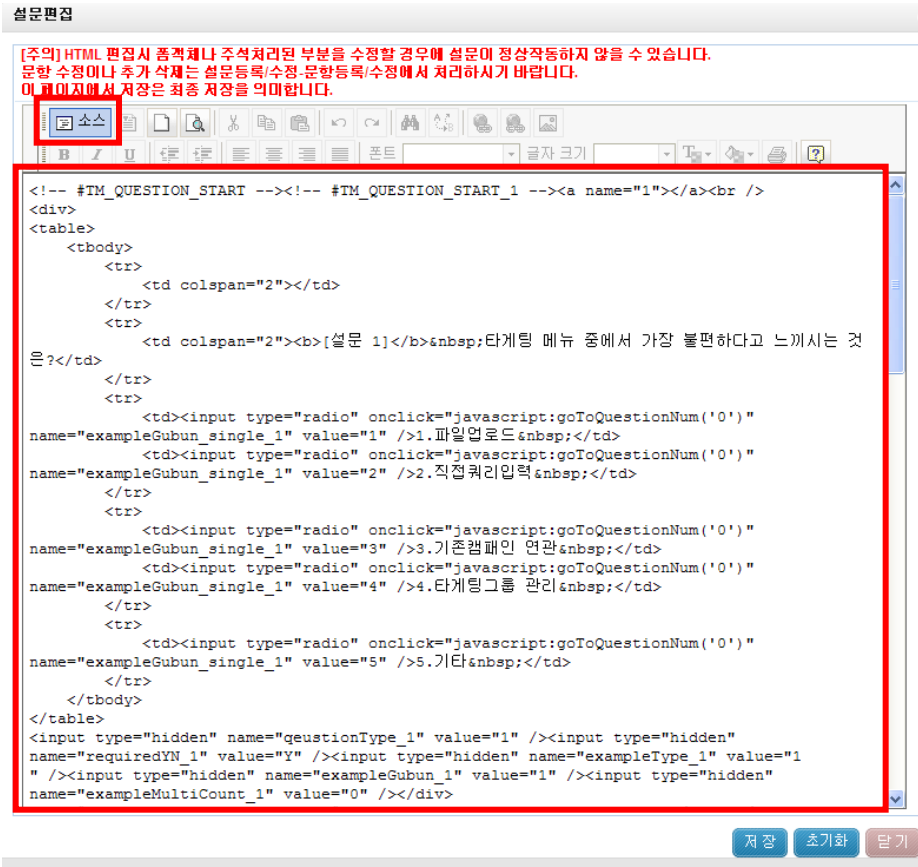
설문편집

[주의] HTML 편집시 폼객체나 주석처리된 부분을 수정할 경우에 설문이 정상작동하지 않을 수 있습니다.
문항 수정이나 추가 삭제는 설문등록/수정-문항등록/수정에서 처리하시기 바랍니다.
이 페이지에서 저장은 최종 저장을 의미합니다.

소스

폰트 글자 크기

<!-- #TM_QUESTION_START --><!-- #TM_QUESTION_START_1 --><a name="1"></a><br />
<div>
<table>
<tbody>
<tr>
<td colspan="2"></td>
</tr>
<tr>
<td colspan="2"><b>[설문 1]</b>&nbsp;타게팅 메뉴 중에서 가장 불편하다고 느끼시는 것은?</td>
</tr>
<tr>
<td><input type="radio" onclick="javascript:goToQuestionNum('0')" name="exampleGubun_single_1" value="1" />1.파일업로드&nbsp;</td>
<td><input type="radio" onclick="javascript:goToQuestionNum('0')" name="exampleGubun_single_1" value="2" />2.직접쿼리입력&nbsp;</td>
</tr>
<tr>
<td><input type="radio" onclick="javascript:goToQuestionNum('0')" name="exampleGubun_single_1" value="3" />3.기존캠패인 연관&nbsp;</td>
<td><input type="radio" onclick="javascript:goToQuestionNum('0')" name="exampleGubun_single_1" value="4" />4.타게팅그룹 관리&nbsp;</td>
</tr>
<tr>
<td><input type="radio" onclick="javascript:goToQuestionNum('0')" name="exampleGubun_single_1" value="5" />5.기타&nbsp;</td>
</tr>
</tbody>
</table>
<input type="hidden" name="qeustionType_1" value="1" /><input type="hidden" name="requiredYN_1" value="Y" /><input type="hidden" name="exampleType_1" value="1
" /><input type="hidden" name="exampleGubun_1" value="1" /><input type="hidden" name="exampleMultiCount_1" value="0" /></div>

저장 초기화 닫기